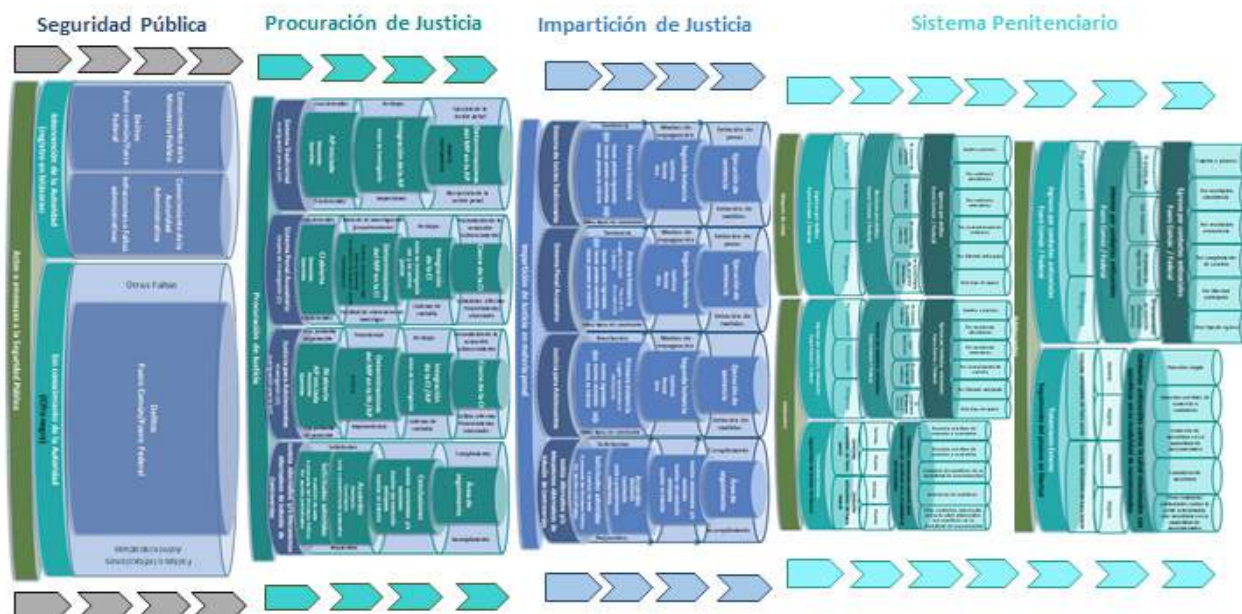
Seguridad Pública

Procuración de Justicia

Impartición de Justicia

Sistema Penitenciario

Otras Faltas

Delitos
Fuero Común/Fuero Federal

Procuración de Justicia

Impartición de Justicia en materia penal

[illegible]